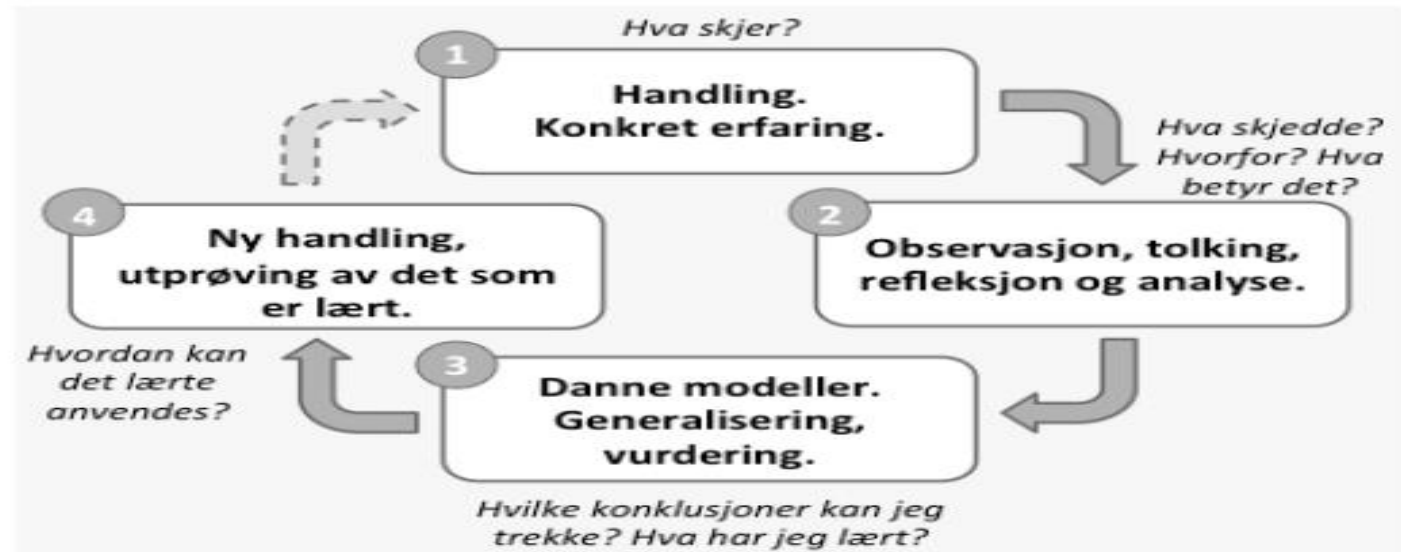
Hva skjer?

1

Handling.
Konkret erfaring.

Hva skjedde? Hvorfor? Hva betyr det?

2

Observasjon, tolking, refleksjon og analyse.

3

Danne modeller. Generalisering, vurdering.

Hvilke konklusjoner kan jeg trekke? Hva har jeg lært?

Hvordan kan det lærte anvendes?

4

Ny handling, utprøving av det som er lært.